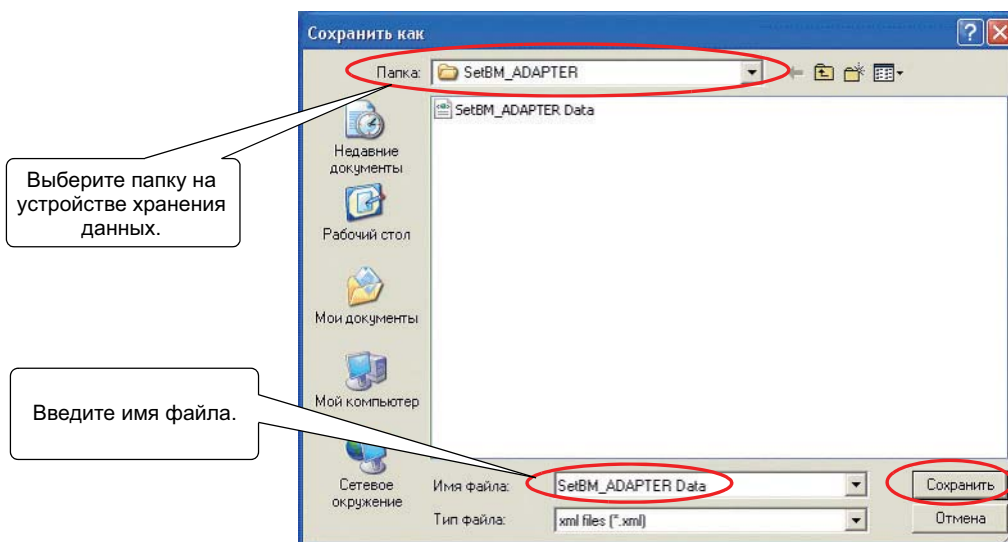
Сохранить как

Папка: SetBM_ADAPTER

SetBM_ADAPTER Data

Недавние документы

Рабочий стол

Мои документы

Мой компьютер

Сетевое окружение

Выберите папку на устройстве хранения данных.

Введите имя файла.

Имя файла: SetBM_ADAPTER Data

Тип файла: xml files (*.xml)

Сохранить

Отмена